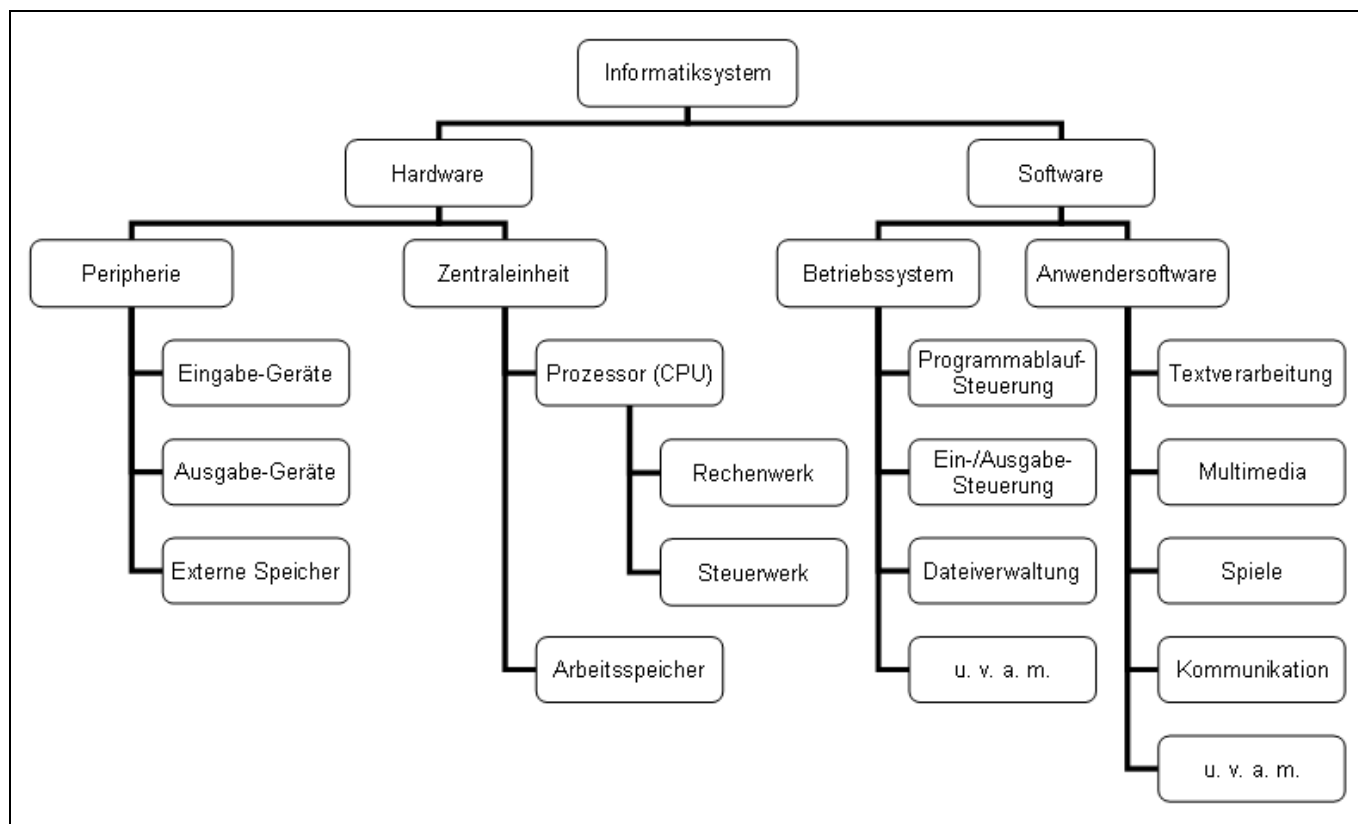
Informatiksystem

Hardware

Software

Peripherie

Zentraleinheit

Betriebssystem

Anwendersoftware

Eingabe-Geräte

Ausgabe-Geräte

Externe Speicher

Prozessor (CPU)

Rechenwerk

Steuerwerk

Arbeitsspeicher

Programmablauf-Steuerung

Ein-/Ausgabe-Steuerung

Dateiverwaltung

u. v. a. m.

Textverarbeitung

Multimedia

Spiele

Kommunikation

u. v. a. m.